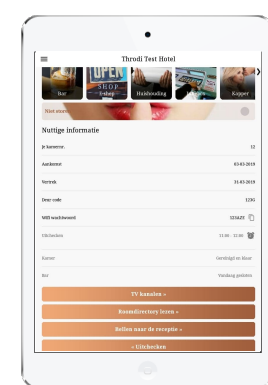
Throdi Test Hotel

Bar

OPEN
SHOP
T-shop

Huishouding

Kapper

Niet storen

Nuttige informatie

Je kamernr.	12

Aankomst	03-03-2019

Vertrek	31-03-2019

Deur code	1236

Wifi wachtwoord	1234ZY

Uitchecken	11:00 - 12:00

Kamer	Gereinigd en klaar

Bar	Vandaag gesloten

TV kanalen »

Roomdirectory lezen »

Bellen naar de receptie »

« Uitchecken